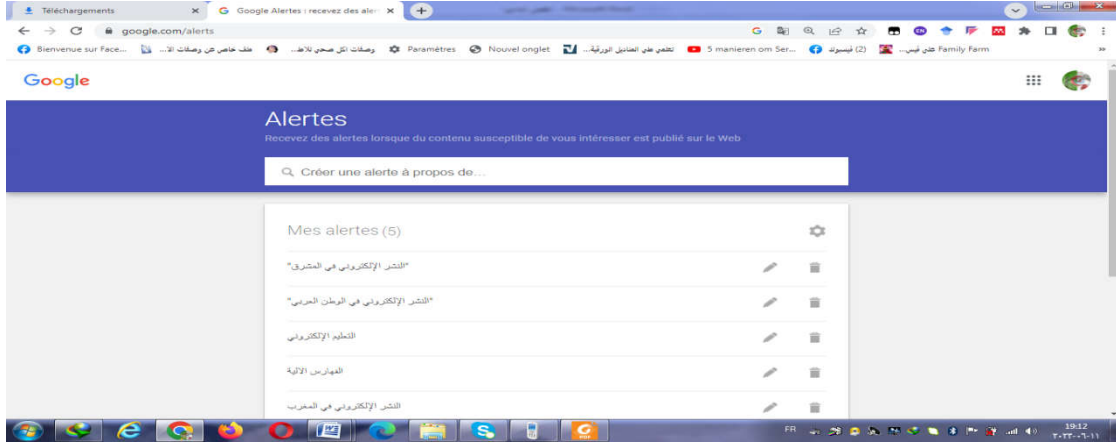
Téléchargements
Google Alertes : recevez des aler
google.com/alerts
Bienvenue sur Face... ملف خاص عن وصفات الأ... وصفات اكل صحي للأطف... Paramètres Nouvel onglet تعلمي على الصنانيل الورقية... 5 manieren om Ser... (2) فيسبوك على فيس... Family Farm
Google
Alertes
Recevez des alertes lorsque du contenu susceptible de vous intéresser est publié sur le Web
Créer une alerte à propos de...
Mes alertes (5)
"النشر الإلكتروني في المشرق"
"النشر الإلكتروني في الوطن العربي"
التعليم الإلكتروني
الفهارس الآلية
النشر الإلكتروني في المغرب
FR
19:12
٢٠٢٢-٠٦-١١